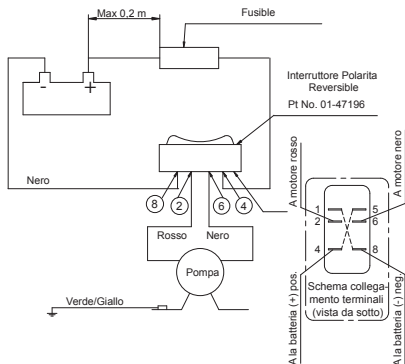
Max 0,2 m
Fusible
-
+
Interruttore Polarita Reversible
Pt No. 01-47196
Nero
8
2
6
4
Rosso
Nero
Pompa
Verde/Giallo
A motore rosso
A motore nero
1
5
2
6
4
8
Schema collegamento terminali (vista da sotto)
A la batteria (+) pos.
A la batteria (-) neg.